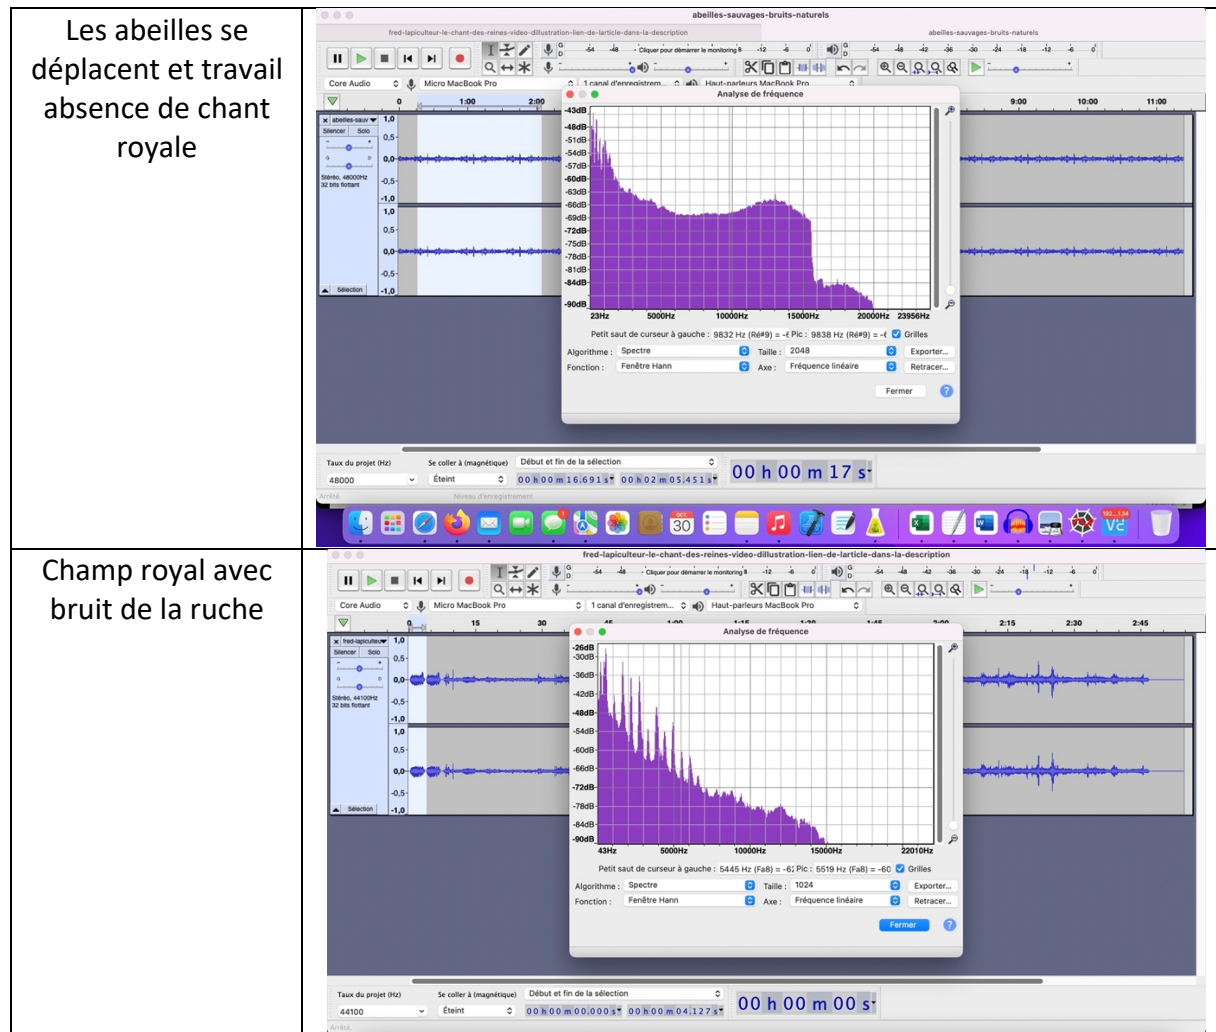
| Les abeilles se déplacent et travail absence de chant royale | abeilles-sauvages-bruits-naturels<br>fred-lapiculteur-le-chant-des-reines-video-dillustration-lien-de-larticle-dans-la-description<br>abeilles-sauvages-bruits-naturels<br>Cliquer pour démarrer le monitoring<br>Core Audio · Micro MacBook Pro · 1 canal d'enregistrem... · Haut-parleurs MacBook Pro<br>Analyse de fréquence<br>-43dB -48dB -51dB -54dB -57dB -60dB -63dB -66dB -69dB -72dB -75dB -78dB -81dB -84dB -90dB<br>23Hz 5000Hz 10000Hz 15000Hz 20000Hz 23956Hz<br>Petit saut de curseur à gauche : 9832 Hz (Ré#9) = -( Pic : 9838 Hz (Ré#9) = -( Grilles<br>Algorithme : Spectre · Taille : 2048 · Exporter...<br>Fonction : Fenêtre Hann · Axe : Fréquence linéaire · Retracer...<br>Fermer<br>abeilles-sauv · Silencer · Solo · Stéréo, 48000Hz 32 bits flottant · Sélection<br>1,0 0,5- 0,0 -0,5 -1,0<br>0 1:00 2:00 9:00 10:00 11:00<br>Taux du projet (Hz) 48000 · Se coller à (magnétique) Éteint · Début et fin de la sélection<br>00 h 00 m 16.691 s · 00 h 02 m 05.451 s · 00 h 00 m 17 s<br>Arrêté. · Niveau d'enregistrement<br>30 |
|---|---|
| Champ royal avec bruit de la ruche | fred-lapiculteur-le-chant-des-reines-video-dillustration-lien-de-larticle-dans-la-description<br>Cliquer pour démarrer le monitoring<br>Core Audio · Micro MacBook Pro · 1 canal d'enregistrem... · Haut-parleurs MacBook Pro<br>Analyse de fréquence<br>-26dB -30dB -36dB -42dB -48dB -54dB -60dB -66dB -72dB -78dB -84dB -90dB<br>43Hz 5000Hz 10000Hz 15000Hz 22010Hz<br>Petit saut de curseur à gauche : 5445 Hz (Fa8) = -6 Pic : 5519 Hz (Fa8) = -60 Grilles<br>Algorithme : Spectre · Taille : 1024 · Exporter...<br>Fonction : Fenêtre Hann · Axe : Fréquence linéaire · Retracer...<br>Fermer<br>fred-lapiculteu · Silencer · Solo · Stéréo, 44100Hz 32 bits flottant · Sélection<br>0 15 30 2:15 2:30 2:45<br>Taux du projet (Hz) 44100 · Se coller à (magnétique) Éteint · Début et fin de la sélection<br>00 h 00 m 00.000 s · 00 h 00 m 04.127 s · 00 h 00 m 00 s<br>Arrêté. |